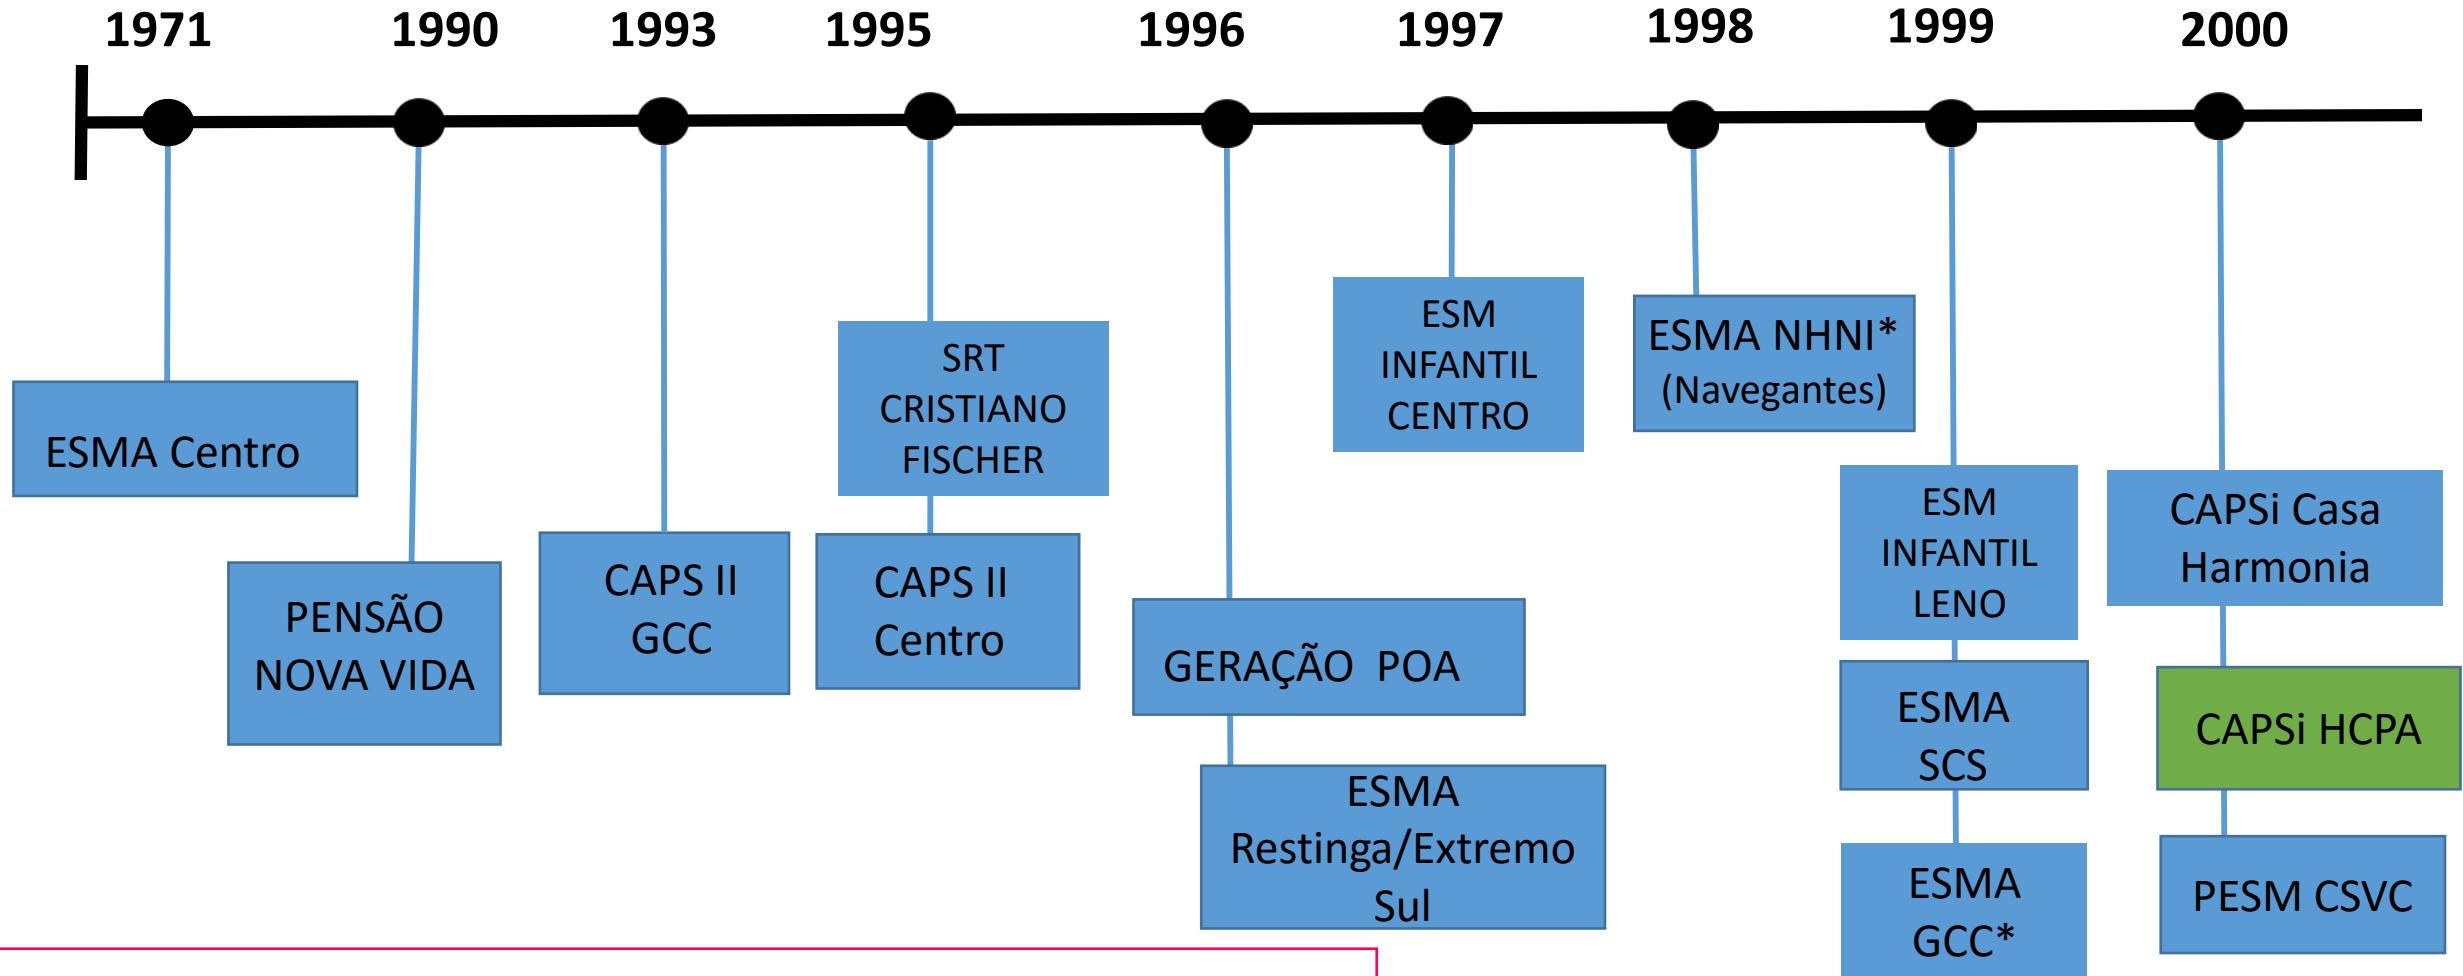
1971

ESMA Centro

1990

PENSÃO NOVA VIDA

1993

CAPS II GCC

1995

SRT CRISTIANO FISCHER

CAPS II Centro

1996

GERAÇÃO POA

ESMA Restinga/Extremo Sul

1997

ESM INFANTIL CENTRO

1998

ESMA NHNI* (Navegantes)

1999

ESM INFANTIL LENO

ESMA SCS

ESMA GCC*

2000

CAPSi Casa Harmonia

CAPSi HCPA

PESM CSVC